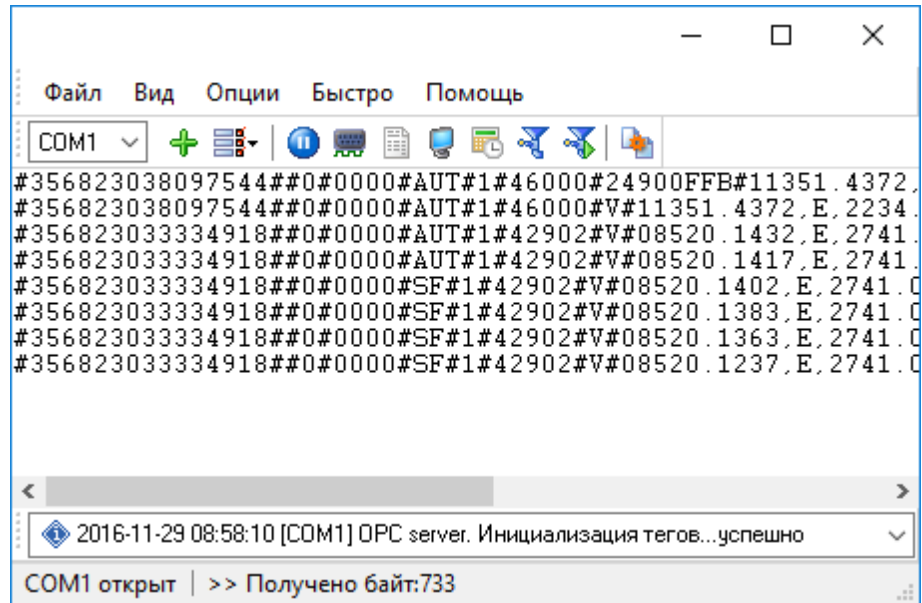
Файл Вид Опции Быстро Помощь

COM1

#356823038097544##0#0000#AUT#1#46000#24900FFB#11351.4372,
#356823038097544##0#0000#AUT#1#46000#V#11351.4372,E,2234.
#356823033334918##0#0000#AUT#1#42902#V#08520.1432,E,2741.
#356823033334918##0#0000#AUT#1#42902#V#08520.1417,E,2741.
#356823033334918##0#0000#SF#1#42902#V#08520.1402,E,2741.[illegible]
#356823033334918##0#0000#SF#1#42902#V#08520.1383,E,2741.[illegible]
#356823033334918##0#0000#SF#1#42902#V#08520.1363,E,2741.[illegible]
#356823033334918##0#0000#SF#1#42902#V#08520.1237,E,2741.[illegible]

2016-11-29 08:58:10 [COM1] OPC server. Инициализация тегов...успешно

COM1 открыт | >> Получено байт:733